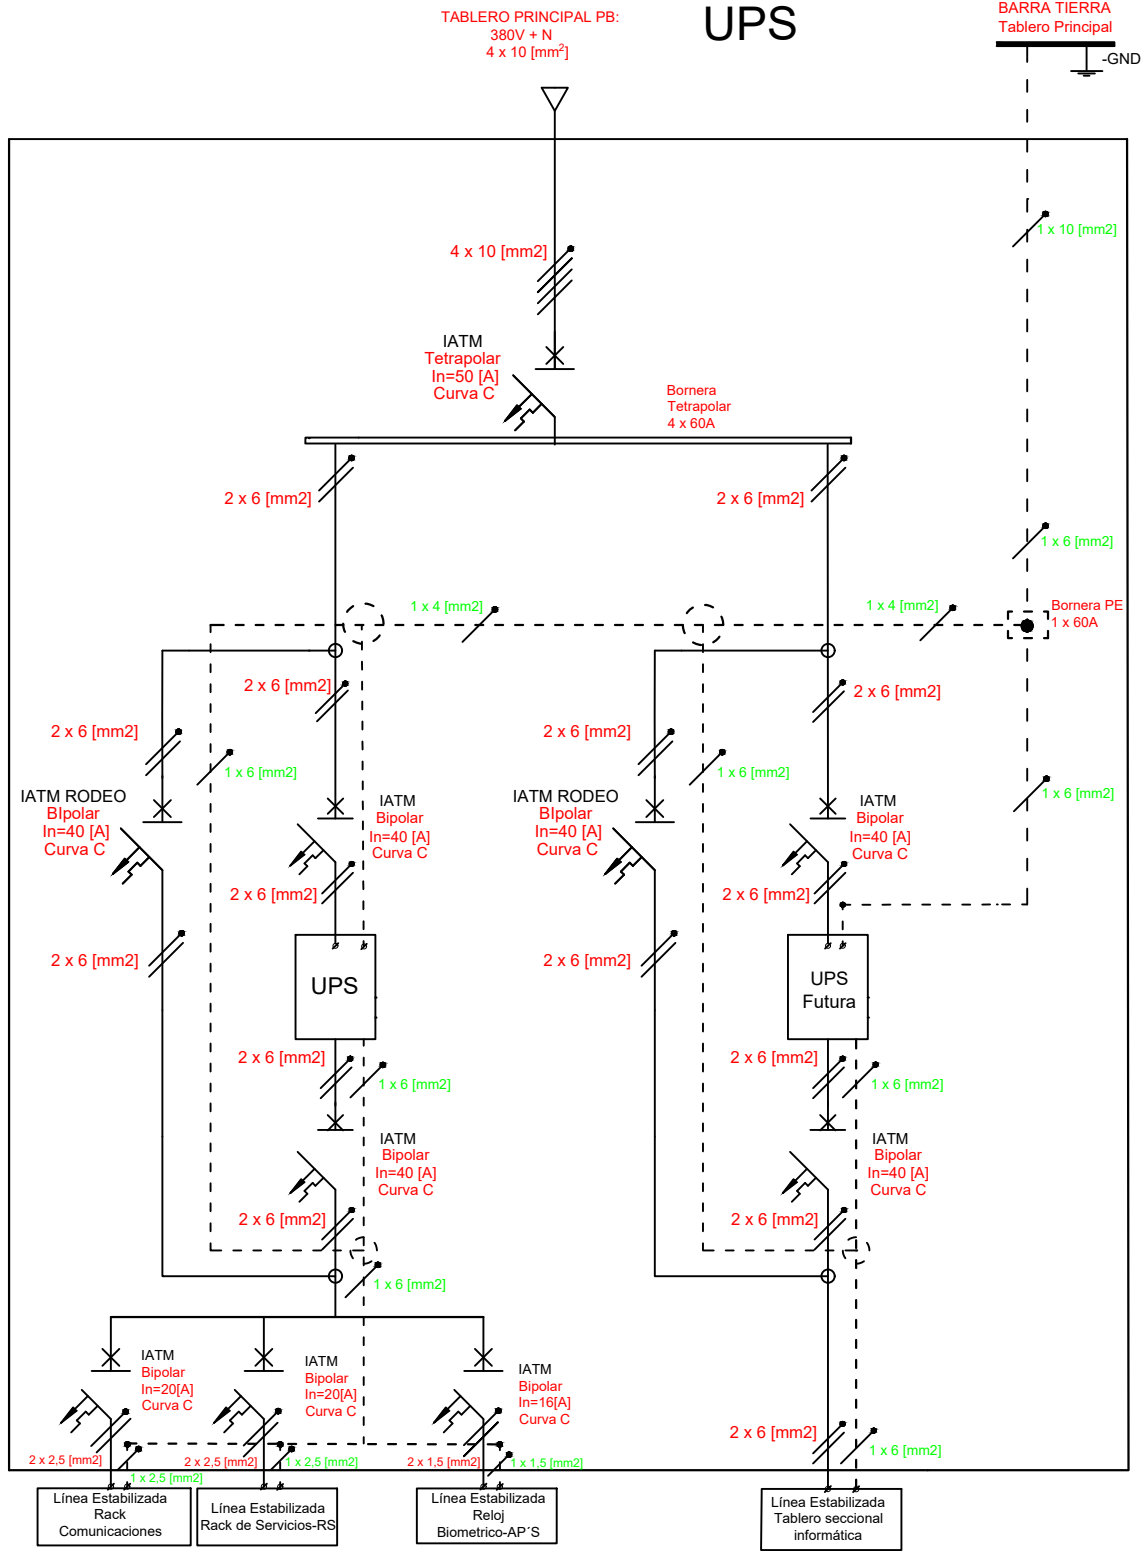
TABLERO PRINCIPAL PB:
380V + N
4 x 10 [mm$^2$]

UPS

BARRA TIERRA
Tablero Principal

-GND

1 x 10 [mm2]

4 x 10 [mm2]

IATM
Tetrapolar
In=50 [A]
Curva C

Bornera
Tetrapolar
4 x 60A

2 x 6 [mm2]

2 x 6 [mm2]

1 x 6 [mm2]

1 x 4 [mm2]

1 x 4 [mm2]

Bornera PE
1 x 60A

2 x 6 [mm2]

2 x 6 [mm2]

2 x 6 [mm2]

2 x 6 [mm2]

1 x 6 [mm2]

1 x 6 [mm2]

1 x 6 [mm2]

IATM RODEO
BIpolar
In=40 [A]
Curva C

IATM
Bipolar
In=40 [A]
Curva C

IATM RODEO
BIpolar
In=40 [A]
Curva C

IATM
Bipolar
In=40 [A]
Curva C

2 x 6 [mm2]

2 x 6 [mm2]

2 x 6 [mm2]

2 x 6 [mm2]

UPS

UPS
Futura

2 x 6 [mm2]

1 x 6 [mm2]

2 x 6 [mm2]

1 x 6 [mm2]

IATM
Bipolar
In=40 [A]
Curva C

IATM
Bipolar
In=40 [A]
Curva C

2 x 6 [mm2]

2 x 6 [mm2]

1 x 6 [mm2]

IATM
Bipolar
In=20[A]
Curva C

IATM
Bipolar
In=20[A]
Curva C

IATM
Bipolar
In=16[A]
Curva C

2 x 6 [mm2]

1 x 6 [mm2]

2 x 2,5 [mm2]

1 x 2,5 [mm2]

2 x 2,5 [mm2]

1 x 2,5 [mm2]

2 x 1,5 [mm2]

1 x 1,5 [mm2]

Línea Estabilizada
Rack
Comunicaciones

Línea Estabilizada
Rack de Servicios-RS

Línea Estabilizada
Reloj
Biometrico-AP´S

Línea Estabilizada
Tablero seccional
informática